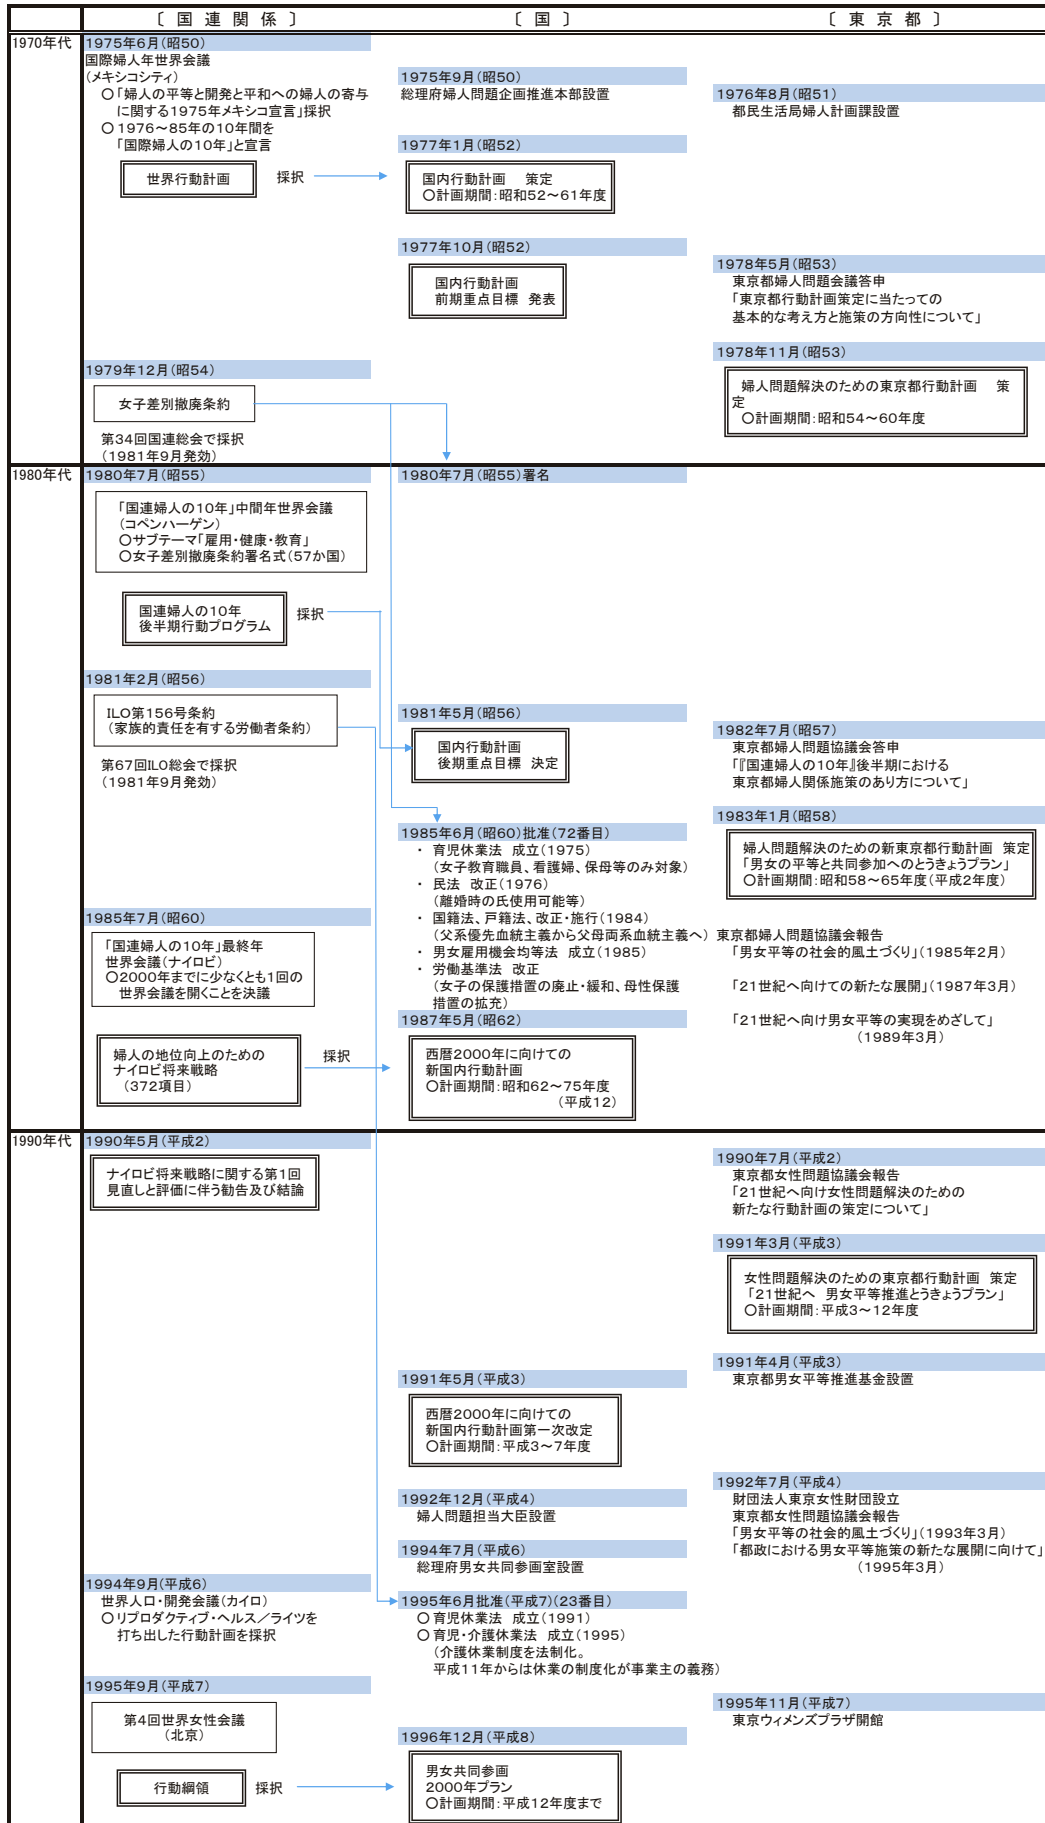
〔国連関係〕

〔国〕

〔東京都〕

1970年代

1975年6月(昭50)
国際婦人年世界会議
(メキシコシティ)
○「婦人の平等と開発と平和への婦人の寄与に関する1975年メキシコ宣言」採択
○1976〜85年の10年間を「国際婦人の10年」と宣言

世界行動計画

採択

1975年9月(昭50)
総理府婦人問題企画推進本部設置

1976年8月(昭51)
都民生活局婦人計画課設置

1977年1月(昭52)

国内行動計画　策定
○計画期間:昭和52〜61年度

1977年10月(昭52)

国内行動計画
前期重点目標　発表

1978年5月(昭53)
東京都婦人問題会議答申
「東京都行動計画策定に当たっての基本的な考え方と施策の方向性について」

1978年11月(昭53)

婦人問題解決のための東京都行動計画　策定
○計画期間:昭和54〜60年度

1979年12月(昭54)

女子差別撤廃条約

第34回国連総会で採択
(1981年9月発効)

1980年代

1980年7月(昭55)

1980年7月(昭55)署名

「国連婦人の10年」中間年世界会議
(コペンハーゲン)
○サブテーマ「雇用・健康・教育」
○女子差別撤廃条約署名式(57か国)

国連婦人の10年
後半期行動プログラム

採択

1981年2月(昭56)

ILO第156号条約
(家族的責任を有する労働者条約)

1981年5月(昭56)

国内行動計画
後期重点目標　決定

1982年7月(昭57)
東京都婦人問題協議会答申
「『国連婦人の10年』後半期における東京都婦人関係施策のあり方について」

第67回ILO総会で採択
(1981年9月発効)

1983年1月(昭58)

婦人問題解決のための新東京都行動計画　策定
「男女の平等と共同参加へのとうきょうプラン」
○計画期間:昭和58〜65年度(平成2年度)

1985年6月(昭60)批准(72番目)
・育児休業法　成立(1975)
(女子教育職員、看護婦、保母等のみ対象)
・民法　改正(1976)
(離婚時の氏使用可能等)
・国籍法、戸籍法、改正・施行(1984)
(父系優先血統主義から父母両系血統主義へ)
・男女雇用機会均等法　成立(1985)
・労働基準法　改正
(女子の保護措置の廃止・緩和、母性保護措置の拡充)

1985年7月(昭60)

「国連婦人の10年」最終年
世界会議(ナイロビ)
○2000年までに少なくとも1回の世界会議を開くことを決議

東京都婦人問題協議会報告
「男女平等の社会的風土づくり」(1985年2月)

「21世紀へ向けての新たな展開」(1987年3月)

「21世紀へ向け男女平等の実現をめざして」
(1989年3月)

1987年5月(昭62)

婦人の地位向上のための
ナイロビ将来戦略
(372項目)

採択

西暦2000年に向けての
新国内行動計画
○計画期間:昭和62〜75年度
(平成12)

1990年代

1990年5月(平成2)

ナイロビ将来戦略に関する第1回見直しと評価に伴う勧告及び結論

1990年7月(平成2)
東京都女性問題協議会報告
「21世紀へ向け女性問題解決のための新たな行動計画の策定について」

1991年3月(平成3)

女性問題解決のための東京都行動計画　策定
「21世紀へ　男女平等推進とうきょうプラン」
○計画期間:平成3〜12年度

1991年4月(平成3)
東京都男女平等推進基金設置

1991年5月(平成3)

西暦2000年に向けての
新国内行動計画第一次改定
○計画期間:平成3〜7年度

1992年7月(平成4)
財団法人東京女性財団設立
東京都女性問題協議会報告
「男女平等の社会的風土づくり」(1993年3月)
「都政における男女平等施策の新たな展開に向けて」
(1995年3月)

1992年12月(平成4)
婦人問題担当大臣設置

1994年7月(平成6)
総理府男女共同参画室設置

1994年9月(平成6)
世界人口・開発会議(カイロ)
○リプロダクティブ・ヘルス／ライツを打ち出した行動計画を採択

1995年6月批准(平成7)(23番目)
○育児休業法　成立(1991)
○育児・介護休業法　成立(1995)
(介護休業制度を法制化。
平成11年からは休業の制度化が事業主の義務)

1995年9月(平成7)

第4回世界女性会議
(北京)

1995年11月(平成7)
東京ウィメンズプラザ開館

1996年12月(平成8)

行動綱領

採択

男女共同参画
2000年プラン
○計画期間:平成12年度まで